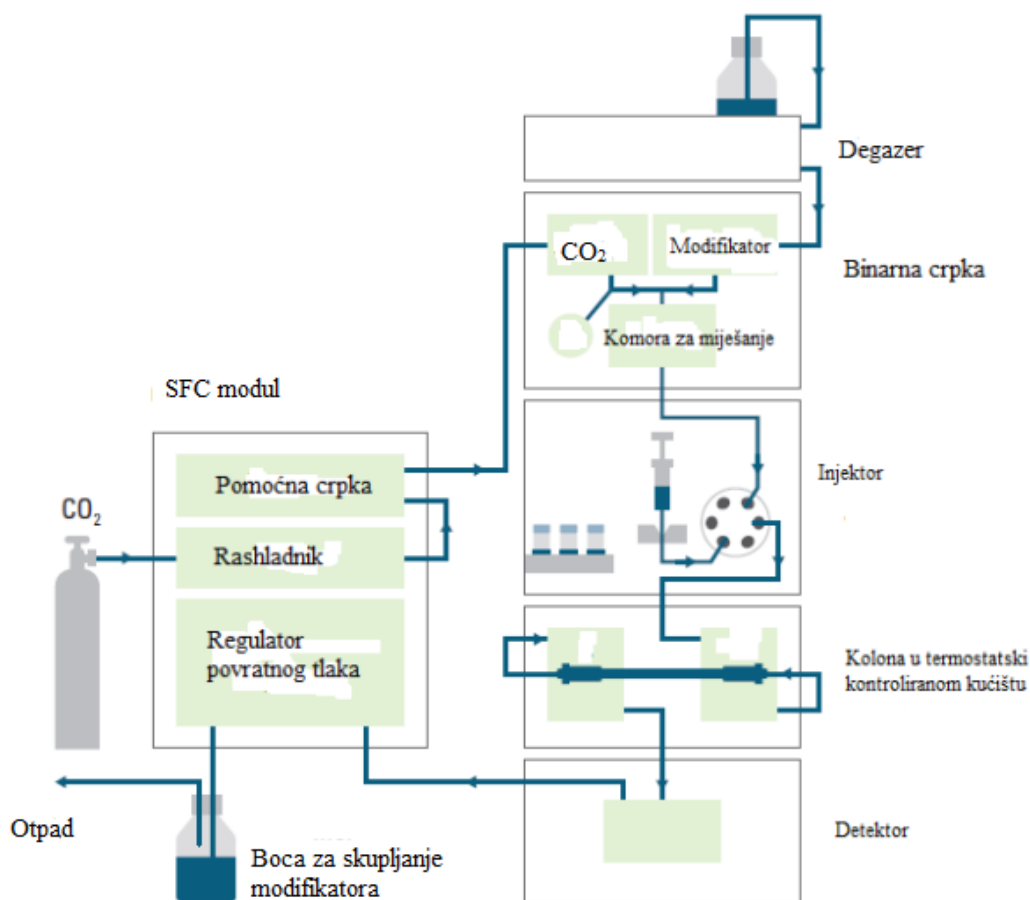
Degazer

$CO_2$

Modifikator

Binarna crpka

Komora za miješanje

SFC modul

Injektor

Pomoćna crpka

$CO_2$

Rashladnik

Regulator povratnog tlaka

Kolona u termostatski kontroliranom kućištu

Otpad

Detektor

Boca za skupljanje modifikatora